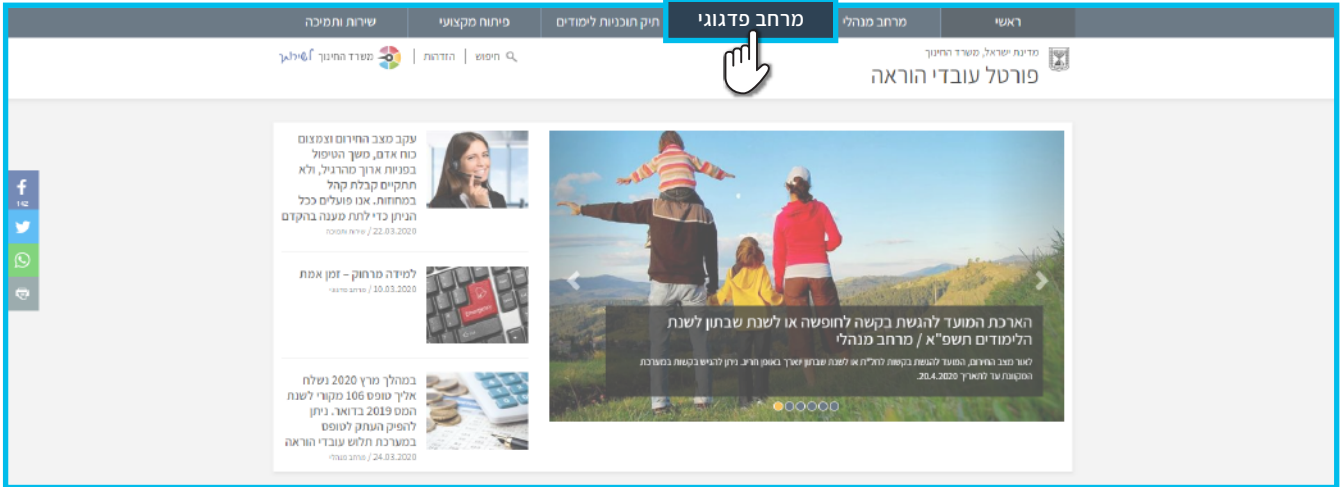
ראשי | מרחב מנהלי | מרחב פדגוגי | תיק תוכניות לימודים | פיתוח מקצועי | שירות ותמיכה

מדינת ישראל, משרד החינוך
פורטל עובדי הוראה

חיפוש | הזדהות | משרד החינוך לשירותך

142

הארכת המועד להגשת בקשה לחופשה או לשנת שבתון לשנת הלימודים תשפ"א / מרחב מנהלי

לאור מצב החירום, המועד להגשת בקשה לחל"ת או לשנת שבתון יוארך באופן חריג. ניתן להגיש בקשות במערכת המקוונת עד לתאריך 20.4.2020.

עקב מצב החירום וצמצום כוח אדם, משך הטיפול בפניות ארוך מהרגיל, ולא תתקיים קבלת קהל במחוזות. אנו פועלים ככל הניתן כדי לתת מענה בהקדם
22.03.2020 / שירות ותמיכה

למידה מרחוק – זמן אמת
10.03.2020 / מרחב פדגוגי

במהלך מרץ 2020 נשלח אליך טופס 106 מקורי לשנת המס 2019 בדואר. ניתן להפיק העתק לטופס במערכת תלוש עובדי הוראה
24.03.2020 / מרחב מנהלי